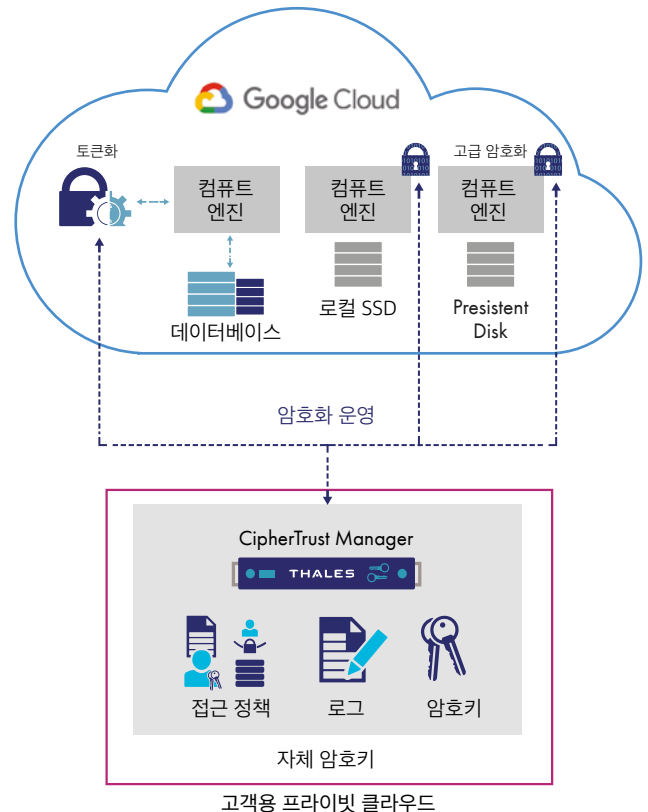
Google Cloud

토큰화

컴퓨트 엔진

데이터베이스

컴퓨트 엔진

로컬 SSD

고급 암호화

컴퓨트 엔진

Presistent Disk

암호화 운영

CipherTrust Manager

THALES

접근 정책

로그

암호키

자체 암호키

고객용 프라이빗 클라우드